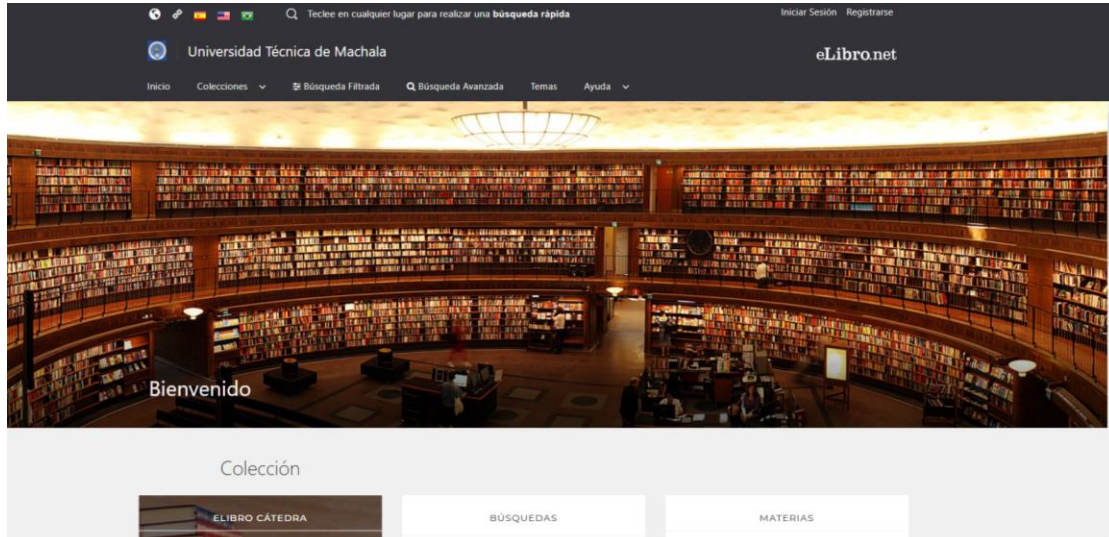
Teclee en cualquier lugar para realizar una **búsqueda rápida**

Iniciar Sesión Registrarse

Universidad Técnica de Machala

eLibro.net

Inicio Colecciones Búsqueda Filtrada Búsqueda Avanzada Temas Ayuda

Bienvenido

Colección

ELIBRO CÁTEDRA

BÚSQUEDAS

MATERIAS